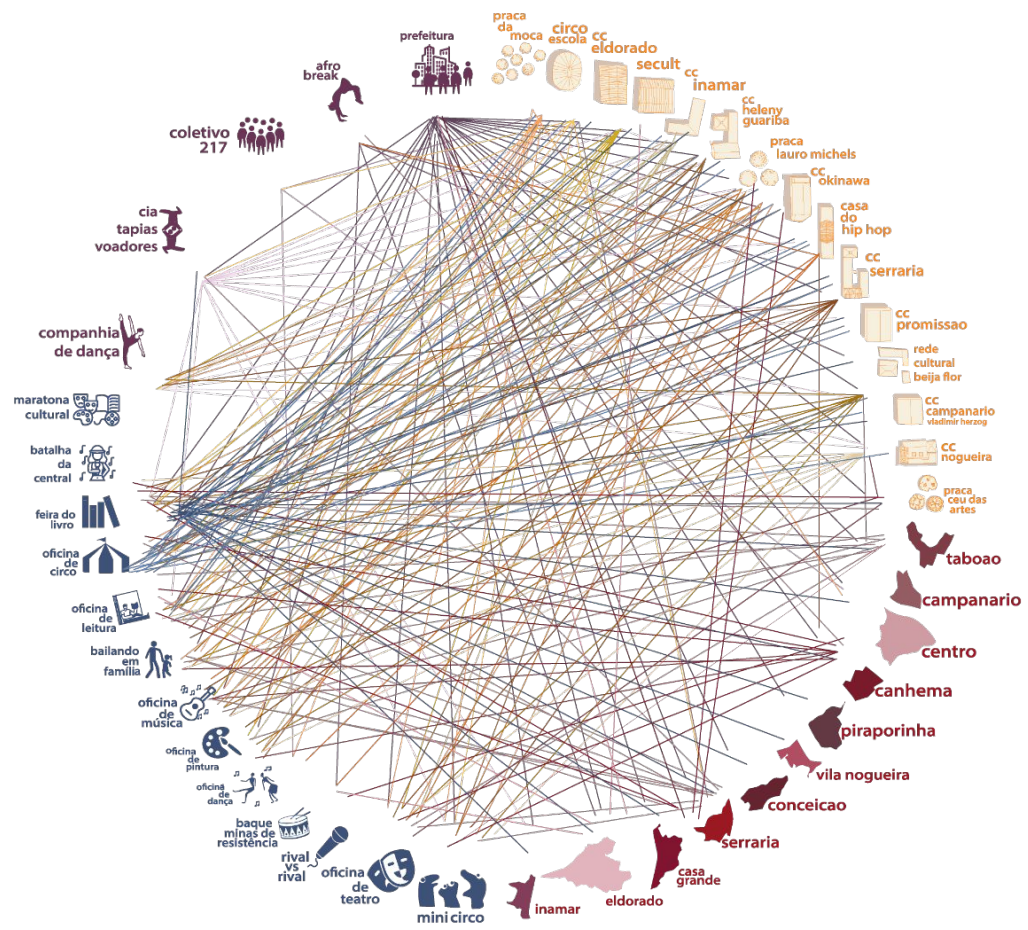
prefeitura

praca da moca

circo escola

cc eldorado

secult

cc inamar

cc heleny guariba

praca lauro michels

cc okinawa

casa do hip hop

cc serraria

cc promissao

rede cultural beija flor

cc campanario vladimir herzog

cc nogueira

praca ceu das artes

afro break

coletivo 217

cia tapias voadores

companhia de dança

maratona cultural

batalha da central

feira do livro

oficina de circo

oficina de leitura

bailando em família

oficina de música

oficina de pintura

oficina de dança

baque minas de resistência

rival vs rival

oficina de teatro

mini circo

taboao

campanario

centro

canhema

piraporinha

vila nogueira

conceicao

serraria

casa grande

eldorado

inamar